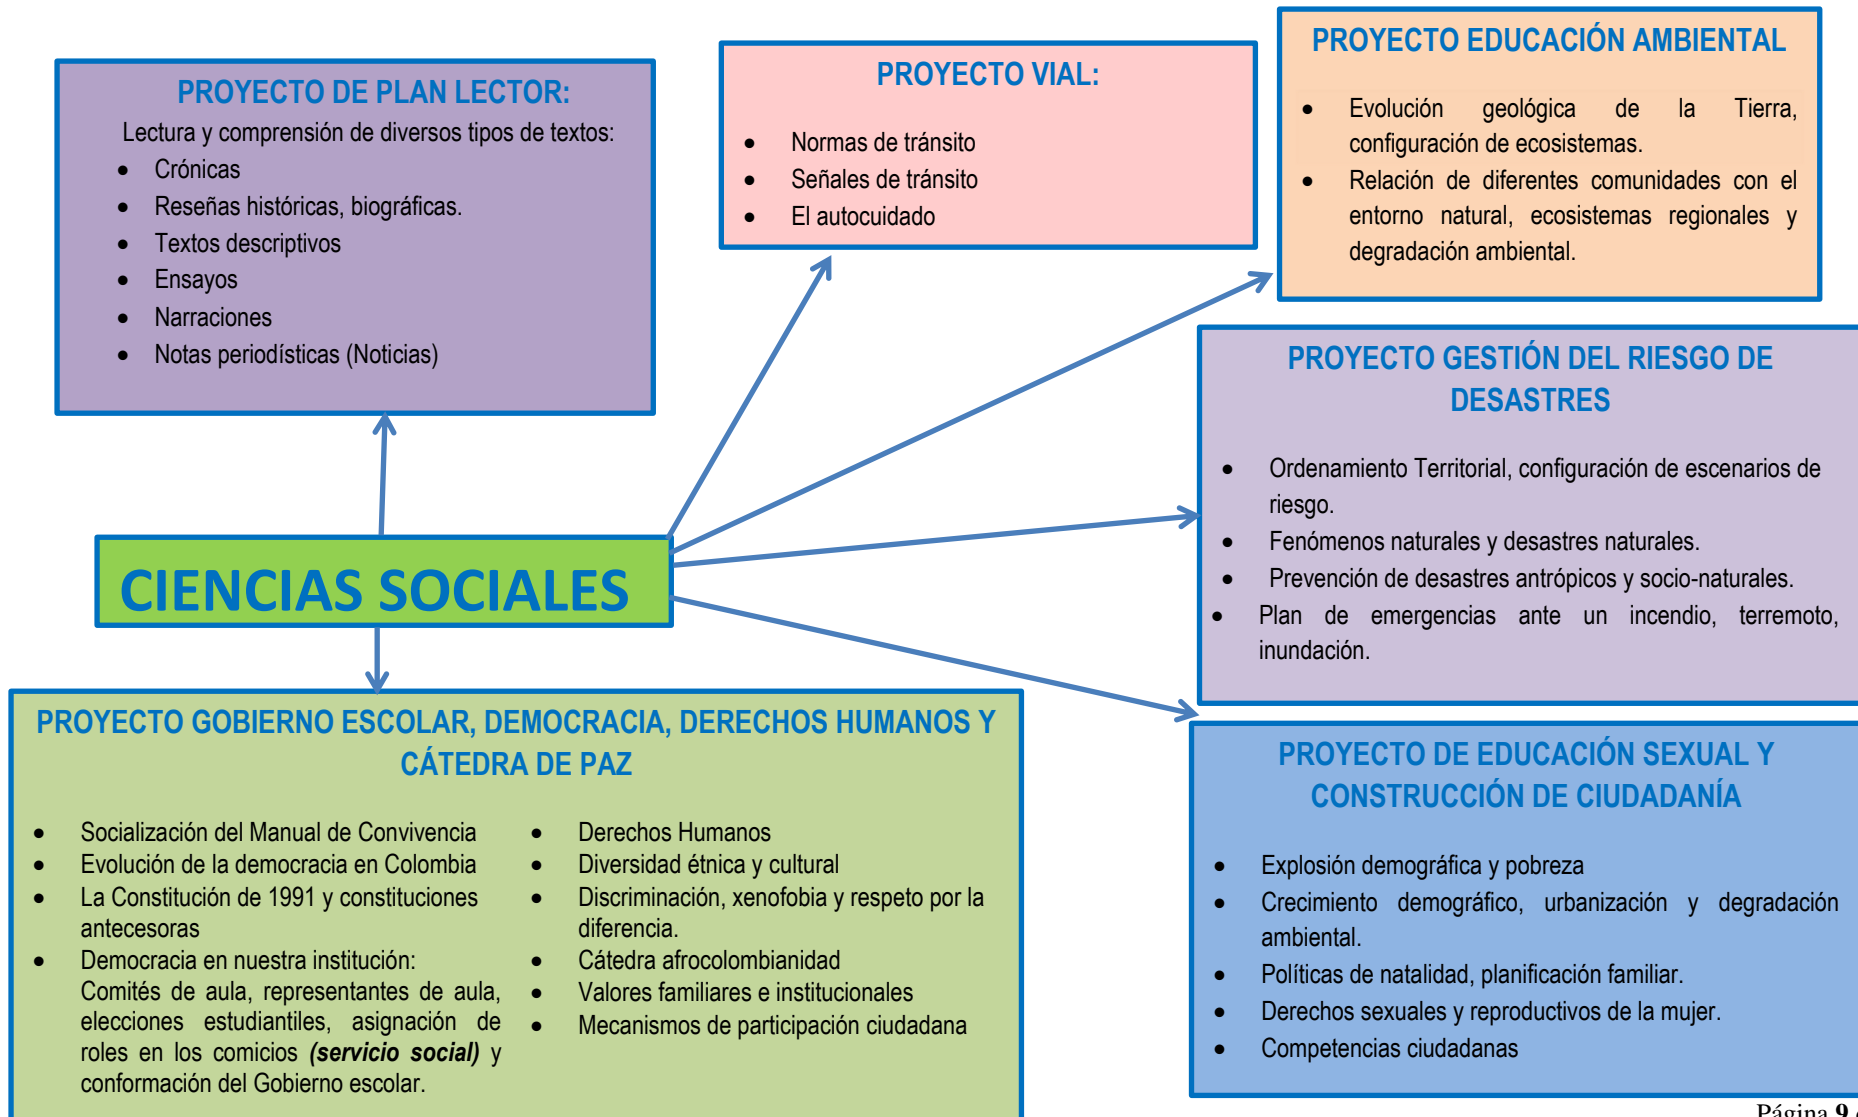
PROYECTO DE PLAN LECTOR:

Lectura y comprensión de diversos tipos de textos:

- Crónicas
- Reseñas históricas, biográficas.
- Textos descriptivos
- Ensayos
- Narraciones
- Notas periodísticas (Noticias)

PROYECTO VIAL:

- Normas de tránsito
- Señales de tránsito
- El autocuidado

PROYECTO EDUCACIÓN AMBIENTAL

- Evolución geológica de la Tierra, configuración de ecosistemas.
- Relación de diferentes comunidades con el entorno natural, ecosistemas regionales y degradación ambiental.

PROYECTO GESTIÓN DEL RIESGO DE DESASTRES

- Ordenamiento Territorial, configuración de escenarios de riesgo.
- Fenómenos naturales y desastres naturales.
- Prevención de desastres antrópicos y socio-naturales.
- Plan de emergencias ante un incendio, terremoto, inundación.

CIENCIAS SOCIALES

PROYECTO GOBIERNO ESCOLAR, DEMOCRACIA, DERECHOS HUMANOS Y CÁTEDRA DE PAZ

- Socialización del Manual de Convivencia
- Evolución de la democracia en Colombia
- La Constitución de 1991 y constituciones antecesoras
- Democracia en nuestra institución: Comités de aula, representantes de aula, elecciones estudiantiles, asignación de roles en los comicios ***(servicio social)*** y conformación del Gobierno escolar.

- Derechos Humanos
- Diversidad étnica y cultural
- Discriminación, xenofobia y respeto por la diferencia.
- Cátedra afrocolombianidad
- Valores familiares e institucionales
- Mecanismos de participación ciudadana

PROYECTO DE EDUCACIÓN SEXUAL Y CONSTRUCCIÓN DE CIUDADANÍA

- Explosión demográfica y pobreza
- Crecimiento demográfico, urbanización y degradación ambiental.
- Políticas de natalidad, planificación familiar.
- Derechos sexuales y reproductivos de la mujer.
- Competencias ciudadanas

Página **9** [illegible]